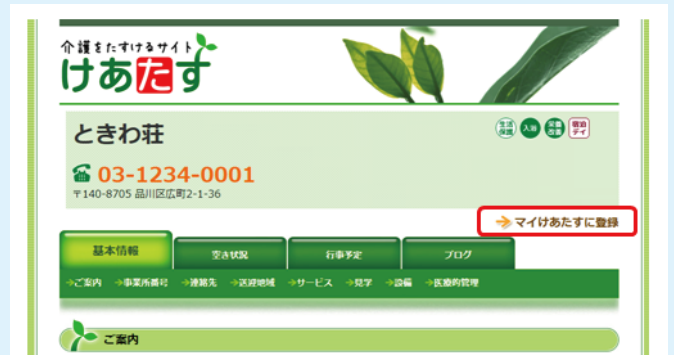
介護をたすけるサイト
けあたす

ときわ荘

生活保護 入浴 栄養改善 宿泊デイ

☎ 03-1234-0001
〒140-8705 品川区広町2-1-36

マイけあたすに登録

基本情報
空き状況
行事予定
ブログ

ご案内
事業所番号
連絡先
送迎地域
サービス
見学
設備
医療的管理

ご案内